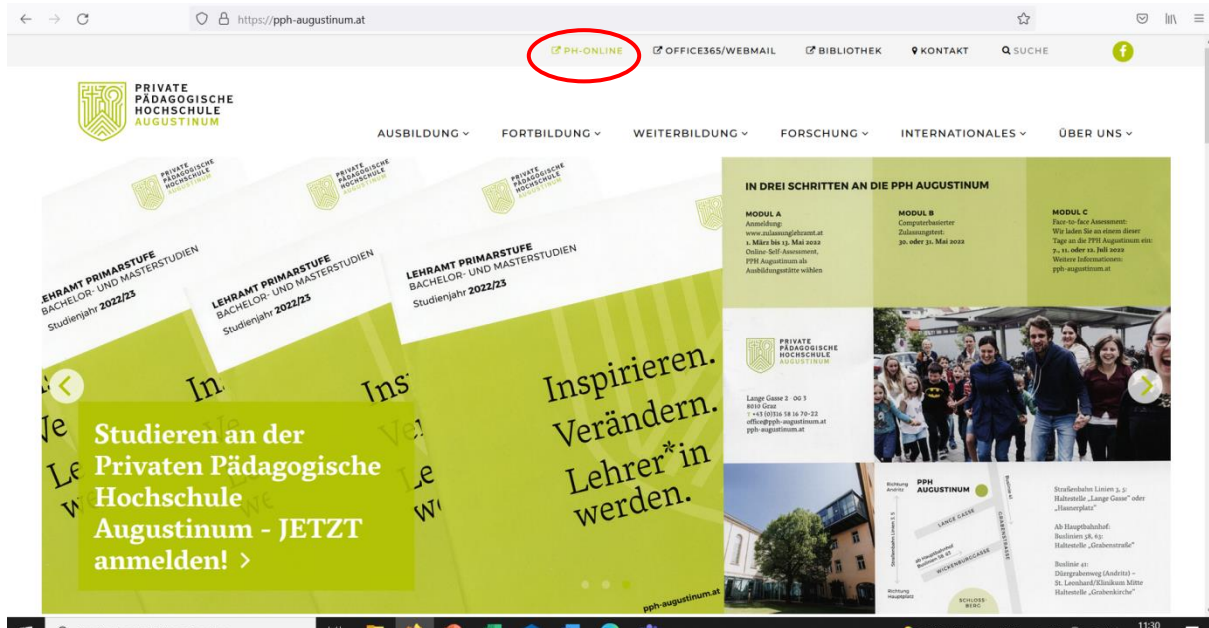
https://pph-augustinum.at

PH-ONLINE OFFICE365/WEBMAIL BIBLIOTHEK KONTAKT SUCHE

PRIVATE PÄDAGOGISCHE HOCHSCHULE AUGUSTINUM

AUSBILDUNG FORTBILDUNG WEITERBILDUNG FORSCHUNG INTERNATIONALES ÜBER UNS

PRIVATE PÄDAGOGISCHE HOCHSCHULE AUGUSTINUM

LEHRAMT PRIMARSTUFE BACHELOR- UND MASTERSTUDIEN Studienjahr 2022/23

LEHRAMT PRIMARSTUFE BACHELOR- UND MASTERSTUDIEN Studienjahr 2022/23

LEHRAMT PRIMARSTUFE BACHELOR- UND MASTERSTUDIEN Studienjahr 2022/23

Inspirieren. Verändern. Lehrer*in werden.

pph-augustinum.at

Studieren an der Privaten Pädagogische Hochschule Augustinum - JETZT anmelden! >

IN DREI SCHRITTEN AN DIE PPH AUGUSTINUM

MODUL A
Anmeldung:
www.zulassunglehramt.at
1. März bis 13. Mai 2022
Online-Self-Assessment,
PPH Augustinum als
Ausbildungsstätte wählen

MODUL B
Computerbasierter
Zulassungstest:
30. oder 31. Mai 2022

MODUL C
Face-to-face Assessment:
Wir laden Sie an einem dieser
Tage an die PPH Augustinum ein:
7., 11. oder 12. Juli 2022
Weitere Informationen:
pph-augustinum.at

PRIVATE PÄDAGOGISCHE HOCHSCHULE AUGUSTINUM

Lange Gasse 2 · 00 3
8010 Graz
T +43 (0)316 58 16 70-22
office@pph-augustinum.at
pph-augustinum.at

PPH AUGUSTINUM
Richtung Andritz
LANGE GASSE
GRABENSTRASSE
WICKENBURGGASSE
SCHLOSSBERG
Richtung Hauptplatz

Straßenbahn Linien 3, 5:
Haltestelle „Lange Gasse" oder „Hasnerplatz"

Ab Hauptbahnhof:
Buslinien 58, 63:
Haltestelle „Grabenstraße"

Buslinie 41:
Dürrgrabenweg (Andritz) – St. Leonhard/Klinikum Mitte
Haltestelle „Grabenkirche"

11:30